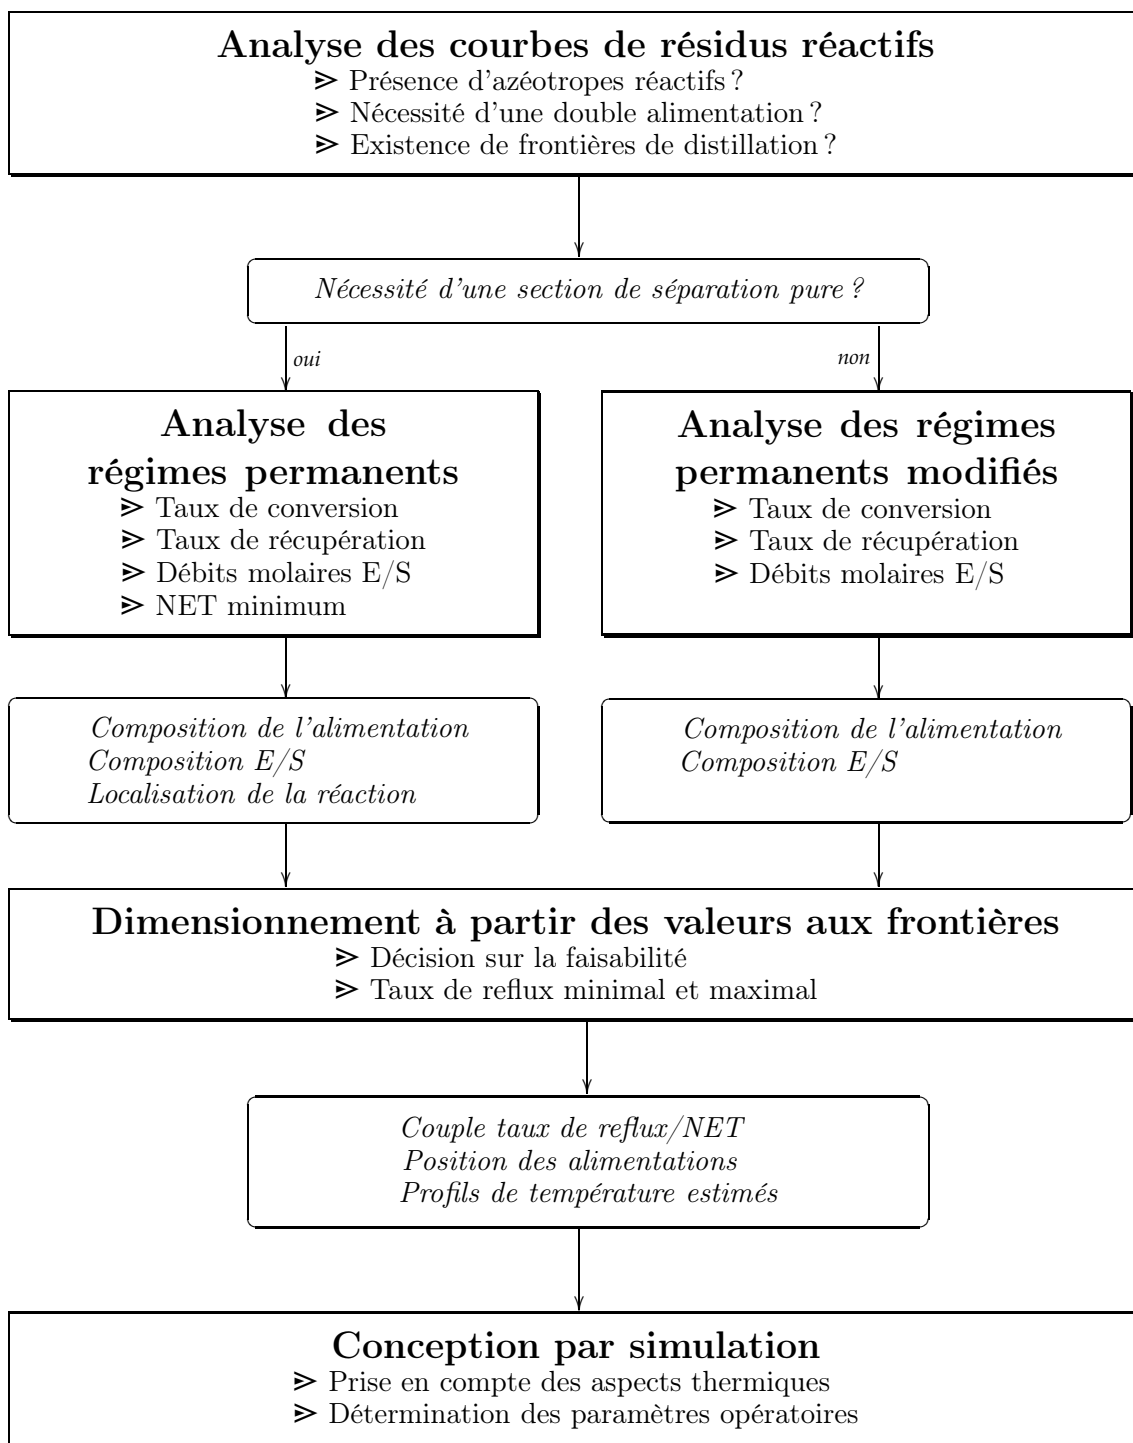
**Analyse des courbes de résidus réactifs**
⋗ Présence d'azéotropes réactifs ?
⋗ Nécessité d'une double alimentation ?
⋗ Existence de frontières de distillation ?

*Nécessité d'une section de séparation pure ?*

*oui*

*non*

**Analyse des régimes permanents**
⋗ Taux de conversion
⋗ Taux de récupération
⋗ Débits molaires E/S
⋗ NET minimum

**Analyse des régimes permanents modifiés**
⋗ Taux de conversion
⋗ Taux de récupération
⋗ Débits molaires E/S

*Composition de l'alimentation*
*Composition E/S*
*Localisation de la réaction*

*Composition de l'alimentation*
*Composition E/S*

**Dimensionnement à partir des valeurs aux frontières**
⋗ Décision sur la faisabilité
⋗ Taux de reflux minimal et maximal

*Couple taux de reflux/NET*
*Position des alimentations*
*Profils de température estimés*

**Conception par simulation**
⋗ Prise en compte des aspects thermiques
⋗ Détermination des paramètres opératoires